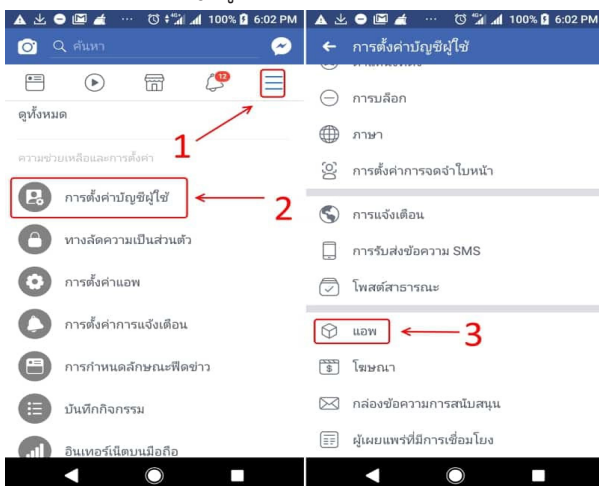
100% 6:02 PM
ค้นหา
12
ดูทั้งหมด
ความช่วยเหลือและการตั้งค่า
1
การตั้งค่าบัญชีผู้ใช้
2
ทางลัดความเป็นส่วนตัว
การตั้งค่าแอพ
การตั้งค่าการแจ้งเตือน
การกำหนดลักษณะฟีดข่าว
บันทึกกิจกรรม
อินเทอร์เน็ตบนมือถือ

100% 6:02 PM
การตั้งค่าบัญชีผู้ใช้
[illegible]
การบล็อก
ภาษา
การตั้งค่าการจดจำใบหน้า
การแจ้งเตือน
การรับส่งข้อความ SMS
โพสต์สาธารณะ
แอพ
3
โฆษณา
กล่องข้อความการสนับสนุน
ผู้เผยแพร่ที่มีการเชื่อมโยง